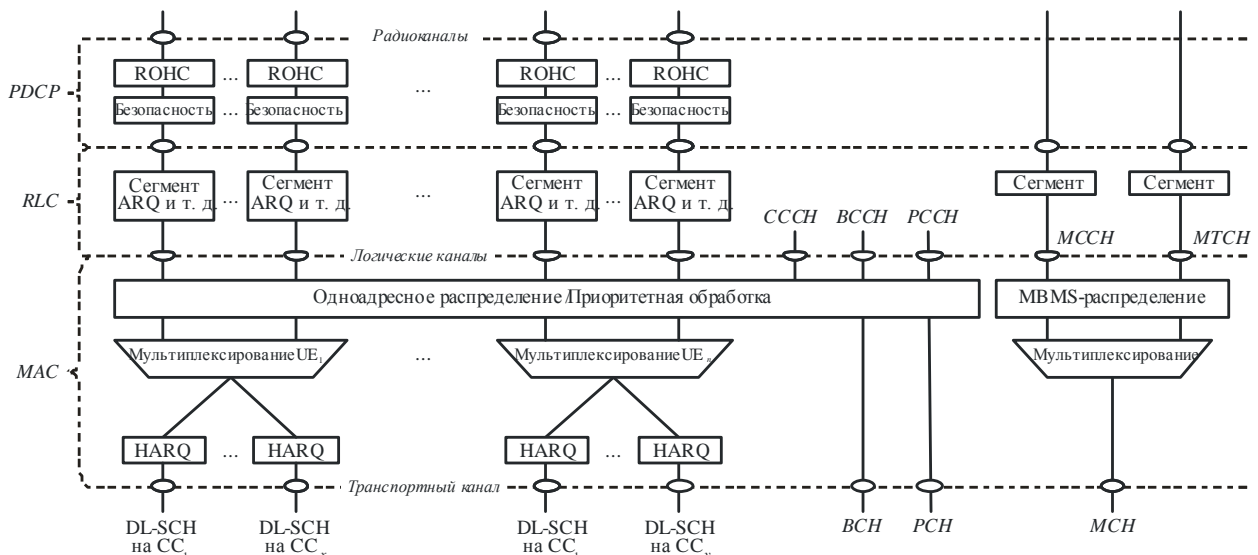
Радиоканалы

PDCP

ROHC ... ROHC ... ROHC ... ROHC

Безопасность ... Безопасность ... Безопасность ... Безопасность

RLC

Сегмент ARQ и т. д. ... Сегмент ARQ и т. д. ... Сегмент ARQ и т. д. ... Сегмент ARQ и т. д.

Сегмент Сегмент

CCCH BCCH PCCH MCCH MTCH

Логические каналы

Одноадресное распределение/Приоритетная обработка

MBMS-распределение

MAC

Мультиплексирование UE$_1$ ... Мультиплексирование UE$_n$

Мультиплексирование

HARQ ... HARQ ... HARQ ... HARQ

Транспортный канал

DL-SCH на CC$_1$ DL-SCH на CC$_{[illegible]}$ DL-SCH на CC$_1$ DL-SCH на CC$_{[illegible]}$ BCH PCH MCH